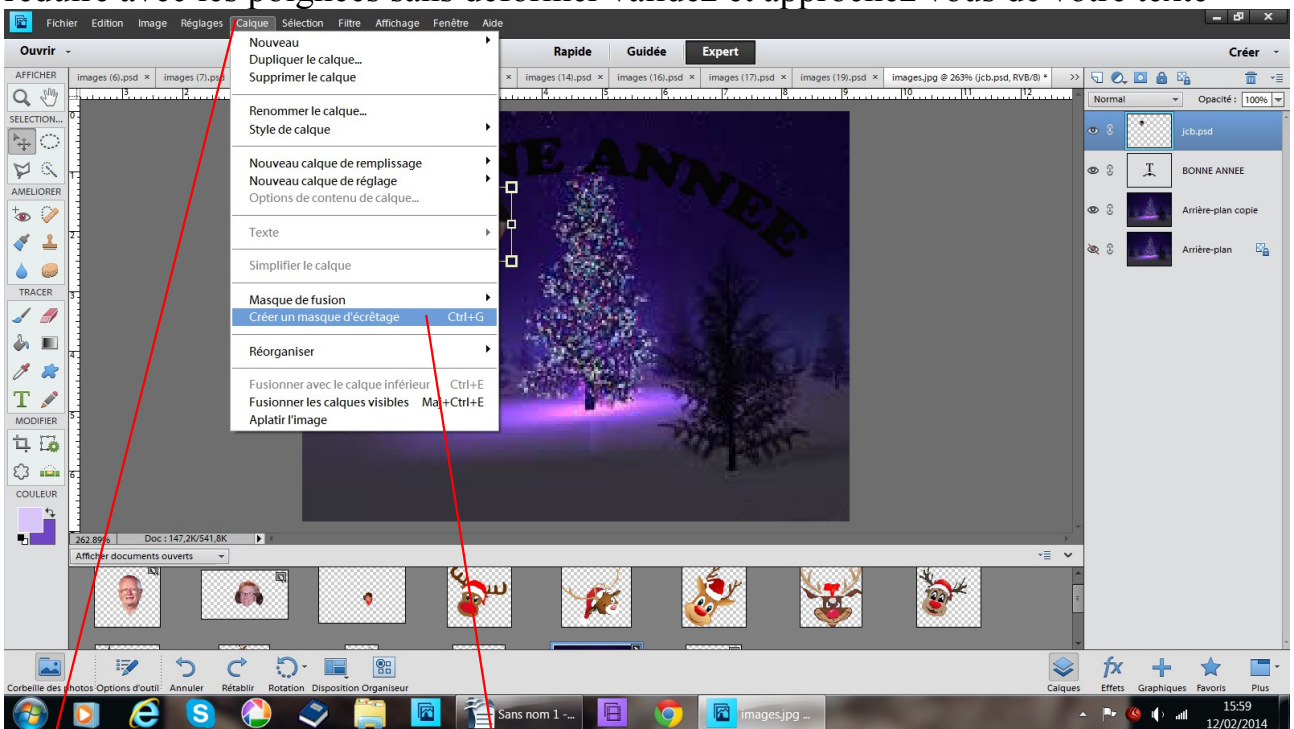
réduire avec les poignées sans déformer validez et approchez vous de votre texte

Fichier Edition Image Réglages Calque Sélection Filtre Affichage Fenêtre Aide

Ouvrir

Rapide Guidée Expert

Créer

AFFICHER

images (6).psd × images (7).psd

images (14).psd × images (16).psd × images (17).psd × images (19).psd × images.jpg @ 263% (jcb.psd, RVB/8) *

SELECTION...

AMELIORER

TRACER

MODIFIER

COULEUR

Nouveau
Dupliquer le calque...
Supprimer le calque

Renommer le calque...
Style de calque

Nouveau calque de remplissage
Nouveau calque de réglage
Options de contenu de calque...

Texte

Simplifier le calque

Masque de fusion
Créer un masque d'écrêtage Ctrl+G

Réorganiser

Fusionner avec le calque inférieur Ctrl+E
Fusionner les calques visibles Maj+Ctrl+E
Aplatir l'image

NE ANNEE

Normal Opacité : 100%

jcb.psd

BONNE ANNEE

Arrière-plan copie

Arrière-plan

262.89% Doc : 147,2K/541,8K

Afficher documents ouverts

Corbeille des photos Options d'outil Annuler Rétablir Rotation Disposition Organiseur

Calques Effets Graphiques Favoris Plus

Sans nom 1 -...

images.jpg ...

15:59
12/02/2014